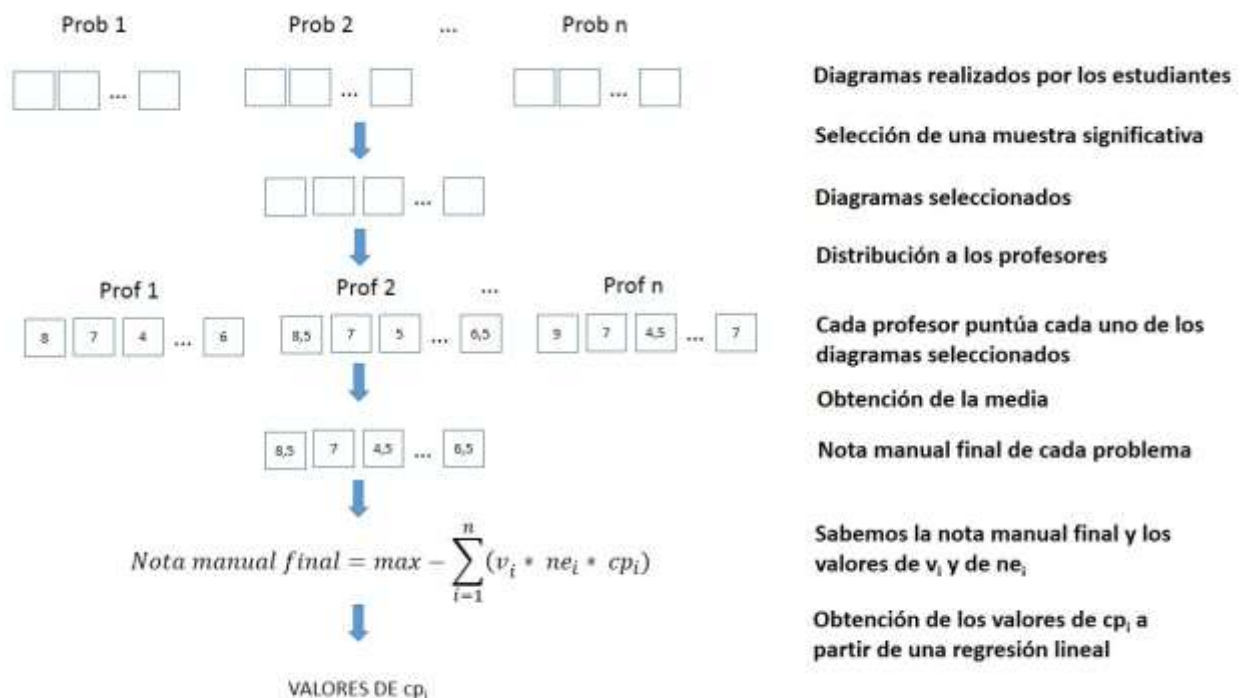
Prob 1    Prob 2    ...    Prob n

... ... ...

Diagramas realizados por los estudiantes

Selección de una muestra significativa

...

Diagramas seleccionados

Distribución a los profesores

Prof 1    Prof 2    ...    Prof n

8 7 4 ... 6    8,5 7 5 ... 6,5    9 7 4,5 ... 7

Cada profesor puntúa cada uno de los diagramas seleccionados

Obtención de la media

8,5 7 4,5 ... 6,5

Nota manual final de cada problema

$Nota\ manual\ final = max - \sum_{i=1}^{n}(v_i * ne_i * cp_i)$

Sabemos la nota manual final y los valores de $v_i$ y de $ne_i$

Obtención de los valores de $cp_i$ a partir de una regresión lineal

VALORES DE $cp_i$